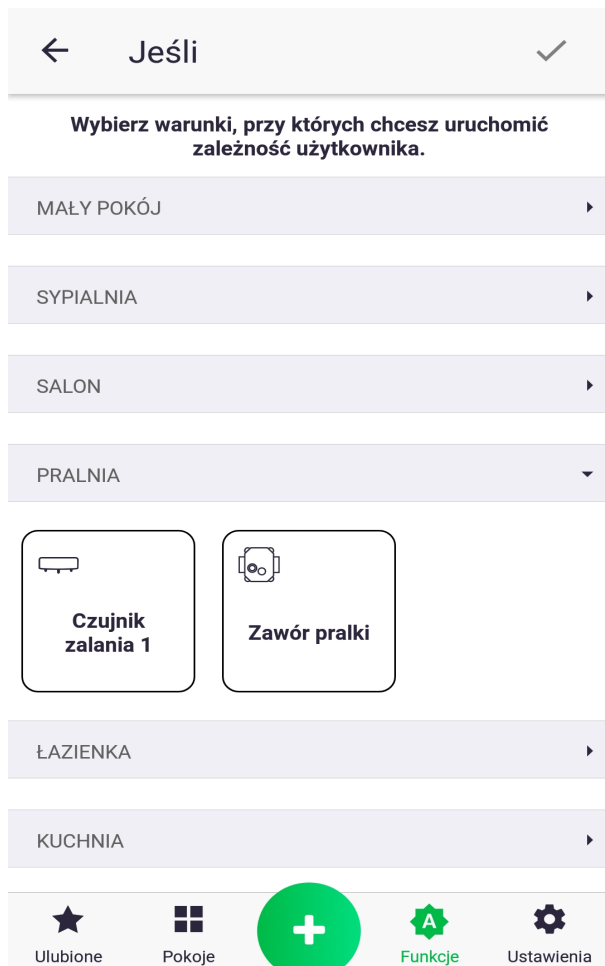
Jeśli

Wybierz warunki, przy których chcesz uruchomić zależność użytkownika.

MAŁY POKÓJ

SYPIALNIA

SALON

PRALNIA

Czujnik zalania 1

Zawór pralki

ŁAZIENKA

KUCHNIA

Ulubione
Pokoje
Funkcje
Ustawienia